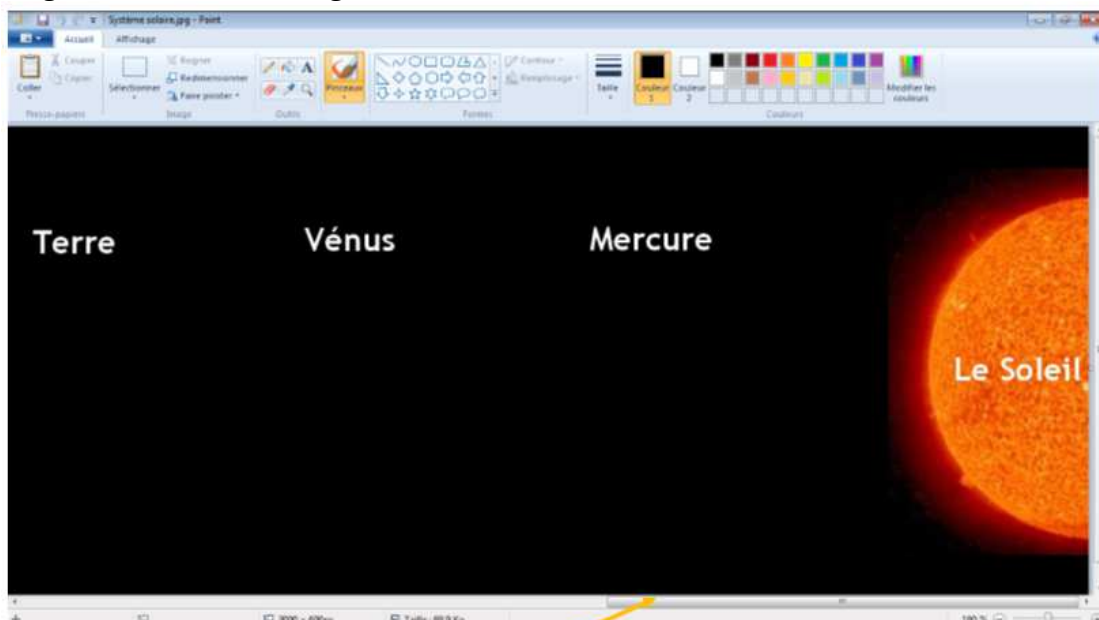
Système solaire.jpg - Paint

Accueil
Affichage

Coller
Couper
Copier
Presse-papiers
Sélectionner
Rogner
Redimensionner
Faire pivoter
Image
Outils
Pinceaux
Contour
Remplissage
Formes
Taille
Couleur 1
Couleur 2
Modifier les couleurs
Couleurs

Terre

Vénus

Mercure

Le Soleil

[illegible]
Taille : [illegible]
100 %